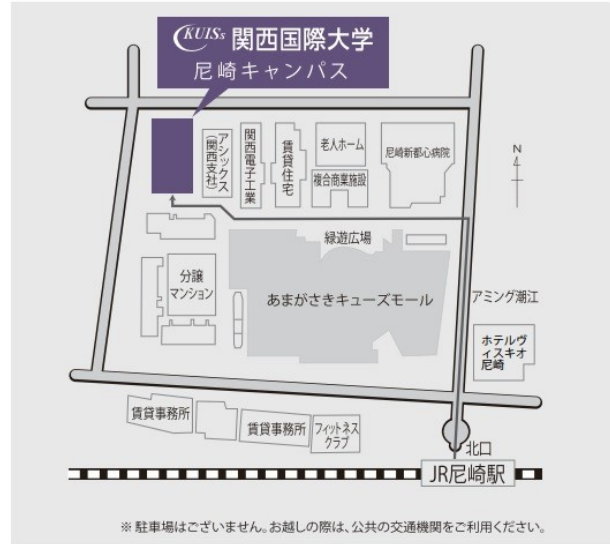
KUISs 関西国際大学
尼崎キャンパス

アシックス（関西支社）

関西電子工業

賃貸住宅

老人ホーム

尼崎新都心病院

複合商業施設

N

緑遊広場

分譲マンション

あまがさきキューズモール

アミング潮江

ホテルヴィスキオ尼崎

賃貸事務所

賃貸事務所

フィットネスクラブ

北口

JR尼崎駅

※駐車場はございません。お越しの際は、公共の交通機関をご利用ください。